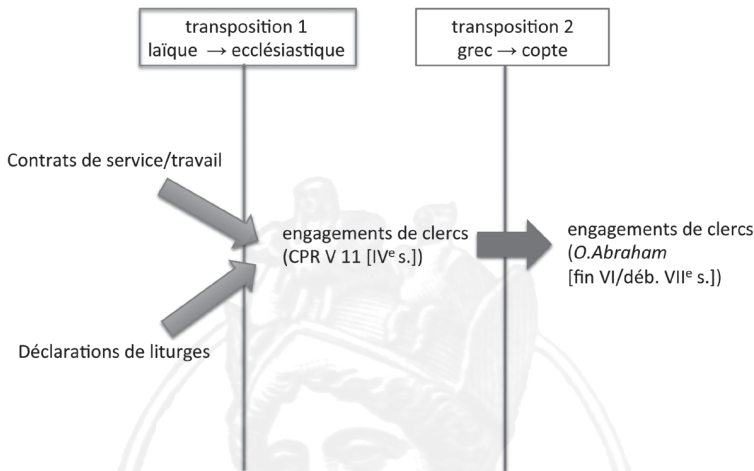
transposition 1
laïque → ecclésiastique

transposition 2
grec → copte

Contrats de service/travail

engagements de clercs (CPR V 11 [IV$^{e}$ s.])

engagements de clercs (O.Abraham [fin VI/déb. VII$^{e}$ s.])

Déclarations de liturges